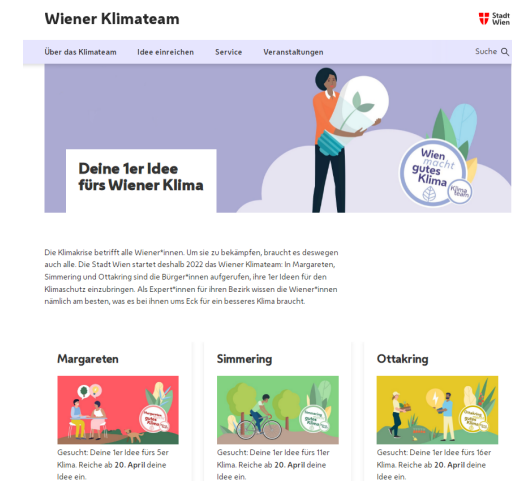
Wiener Klimateam

Stadt Wien

Über das Klimateam Idee einreichen Service Veranstaltungen Suche

Deine 1er Idee fürs Wiener Klima

Wien macht gutes Klima

Die Klimakrise betrifft alle Wiener*innen. Um sie zu bekämpfen, braucht es deswegen auch alle. Die Stadt Wien startet deshalb 2022 das Wiener Klimateam: In Margareten, Simmering und Ottakring sind die Bürger*innen aufgerufen, ihre 1er Ideen für den Klimaschutz einzubringen. Als Expert*innen für ihren Bezirk wissen die Wiener*innen nämlich am besten, was es bei ihnen ums Eck für ein besseres Klima braucht.

Margareten

Gesucht: Deine 1er Idee fürs 5er Klima. Reiche ab 20. April deine Idee ein.

Simmering

Gesucht: Deine 1er Idee fürs 11er Klima. Reiche ab 20. April deine Idee ein.

Ottakring

Gesucht: Deine 1er Idee fürs 16er Klima. Reiche ab 20. April deine Idee ein.